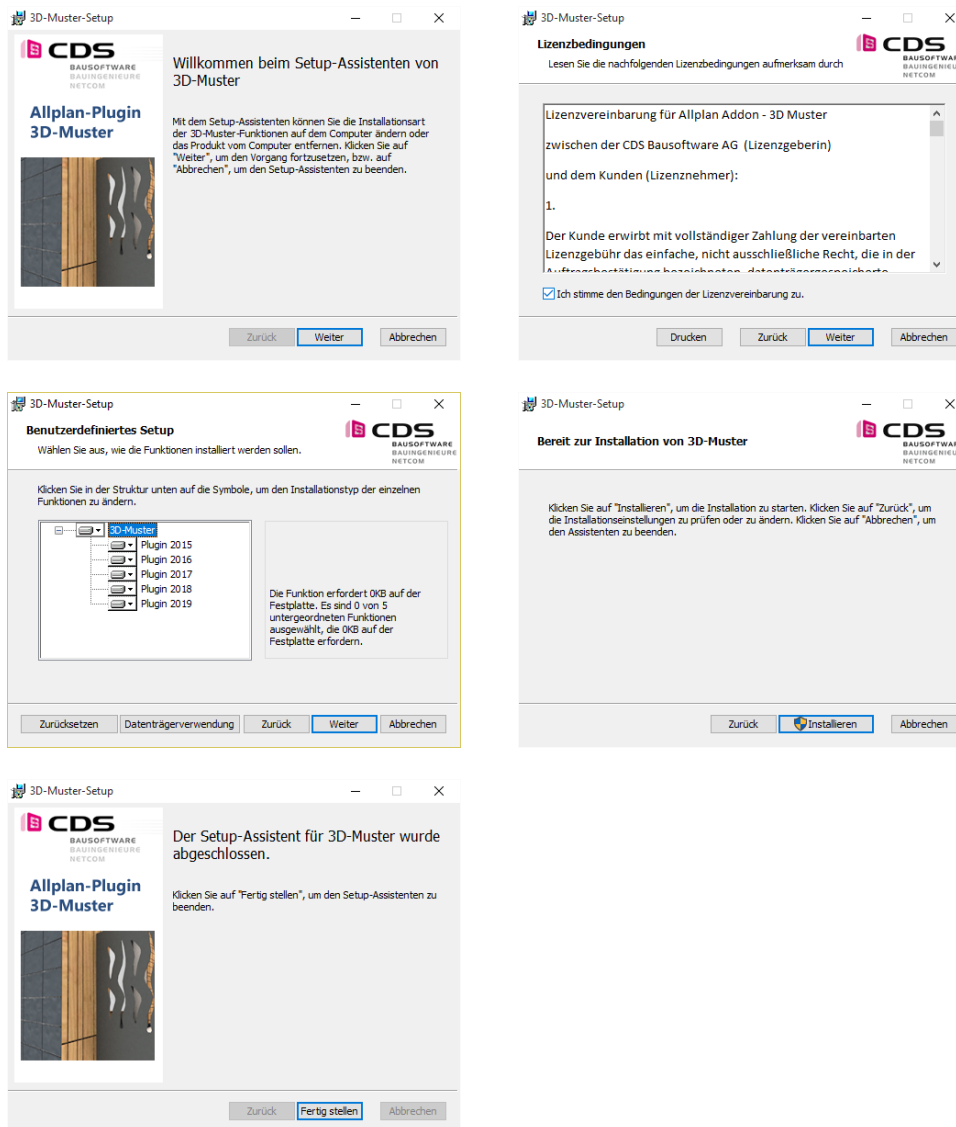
3D-Muster-Setup

CDS
BAUSOFTWARE
BAUINGENIEURE
NETCOM

Allplan-Plugin
3D-Muster

Willkommen beim Setup-Assistenten von 3D-Muster

Mit dem Setup-Assistenten können Sie die Installationsart der 3D-Muster-Funktionen auf dem Computer ändern oder das Produkt vom Computer entfernen. Klicken Sie auf "Weiter", um den Vorgang fortzusetzen, bzw. auf "Abbrechen", um den Setup-Assistenten zu beenden.

Zurück Weiter Abbrechen

3D-Muster-Setup

Lizenzbedingungen
Lesen Sie die nachfolgenden Lizenzbedingungen aufmerksam durch

CDS
BAUSOFTWARE
BAUINGENIEURE
NETCOM

Lizenzvereinbarung für Allplan Addon - 3D Muster

zwischen der CDS Bausoftware AG (Lizenzgeberin)

und dem Kunden (Lizenznehmer):

1.

Der Kunde erwirbt mit vollständiger Zahlung der vereinbarten Lizenzgebühr das einfache, nicht ausschließliche Recht, die in der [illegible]

Ich stimme den Bedingungen der Lizenzvereinbarung zu.

Drucken Zurück Weiter Abbrechen

3D-Muster-Setup

Benutzerdefiniertes Setup
Wählen Sie aus, wie die Funktionen installiert werden sollen.

CDS
BAUSOFTWARE
BAUINGENIEURE
NETCOM

Klicken Sie in der Struktur unten auf die Symbole, um den Installationstyp der einzelnen Funktionen zu ändern.

3D-Muster
Plugin 2015
Plugin 2016
Plugin 2017
Plugin 2018
Plugin 2019

Die Funktion erfordert 0KB auf der Festplatte. Es sind 0 von 5 untergeordneten Funktionen ausgewählt, die 0KB auf der Festplatte erfordern.

Zurücksetzen Datenträgerverwendung Zurück Weiter Abbrechen

3D-Muster-Setup

Bereit zur Installation von 3D-Muster

CDS
BAUSOFTWARE
BAUINGENIEURE
NETCOM

Klicken Sie auf "Installieren", um die Installation zu starten. Klicken Sie auf "Zurück", um die Installationseinstellungen zu prüfen oder zu ändern. Klicken Sie auf "Abbrechen", um den Assistenten zu beenden.

Zurück Installieren Abbrechen

3D-Muster-Setup

CDS
BAUSOFTWARE
BAUINGENIEURE
NETCOM

Allplan-Plugin
3D-Muster

Der Setup-Assistent für 3D-Muster wurde abgeschlossen.

Klicken Sie auf "Fertig stellen", um den Setup-Assistenten zu beenden.

Zurück Fertig stellen Abbrechen